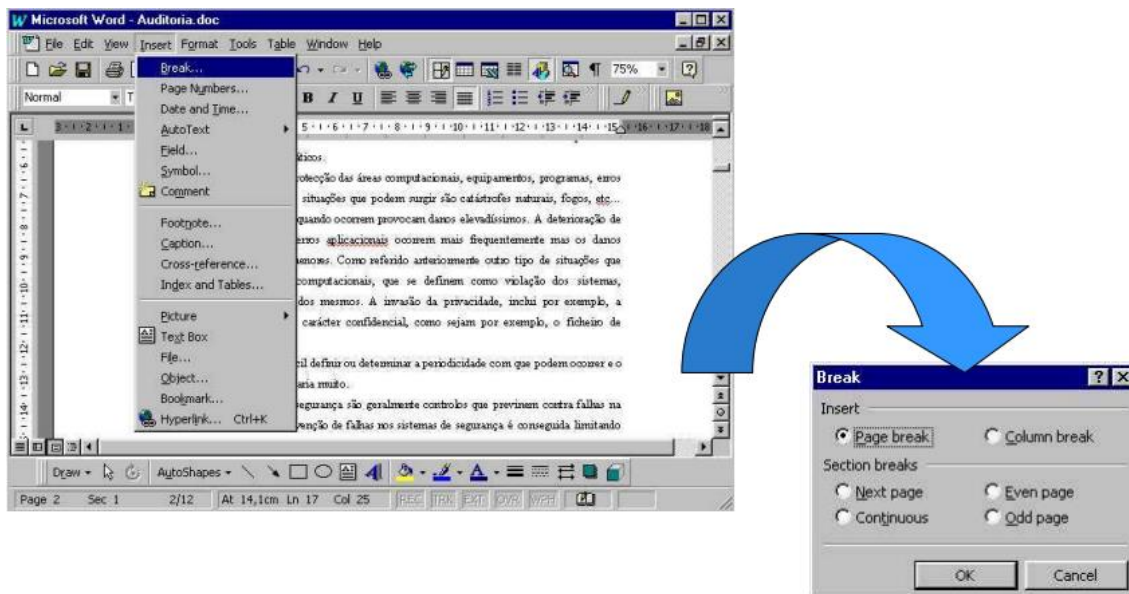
Microsoft Word - Auditoria.doc

File Edit View Insert Format Tools Table Window Help

75%

Normal

Break...
Page Numbers...
Date and Time...
AutoText
Field...
Symbol...
Comment
Footnote...
Caption...
Cross-reference...
Index and Tables...
Picture
Text Box
File...
Object...
Bookmark...
Hyperlink... Ctrl+K

áticos.

rotecção das áreas computacionais, equipamentos, programas, erros situações que podem surgir são catástrofes naturais, fogos, etc... quando ocorrem provocam danos elevadíssimos. A deterioração de erros aplicacionais ocorrem mais frequentemente mas os danos enores. Como referido anteriormente outro tipo de situações que computacionais, que se definem como violação dos sistemas, dos mesmos. A invasão da privacidade, inclui por exemplo, a carácter confidencial, como sejam por exemplo, o ficheiro de

cil definir ou determinar a periodicidade com que podem ocorrer e o aria muito.

segurança são geralmente controlos que previnem contra falhas na venção de falhas nos sistemas de segurança é conseguida limitando

Draw AutoShapes

Page 2 Sec 1 2/12 At 14,1cm Ln 17 Col 25 REC TRK EXT OVR WPH

Break
Insert
Page break
Column break
Section breaks
Next page
Even page
Continuous
Odd page
OK
Cancel